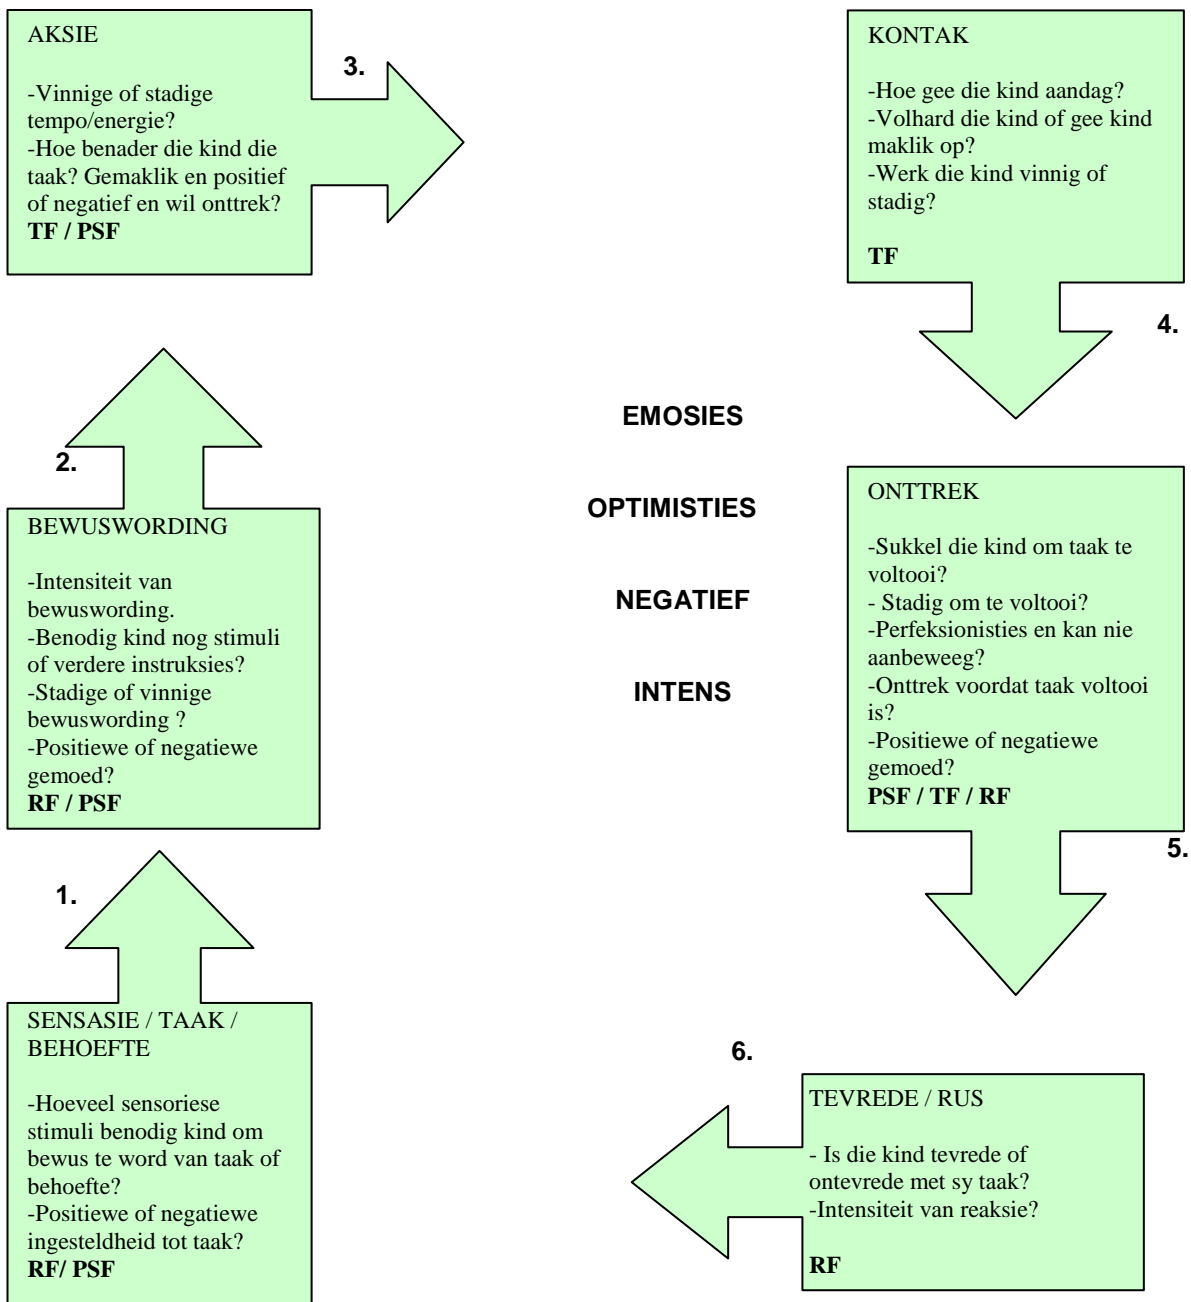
AKSIE

-Vinnige of stadige tempo/energie?
-Hoe benader die kind die taak? Gemaklik en positief of negatief en wil onttrek?
**TF / PSF**

3.

KONTAK

-Hoe gee die kind aandag?
-Volhard die kind of gee kind maklik op?
-Werk die kind vinnig of stadig?

**TF**

4.

2.

BEWUSWORDING

-Intensiteit van bewuswording.
-Benodig kind nog stimuli of verdere instruksies?
-Stadige of vinnige bewuswording ?
-Positiewe of negatiewe gemoed?
**RF / PSF**

EMOSIES

OPTIMISTIES

NEGATIEF

INTENS

ONTTREK

-Sukkel die kind om taak te voltooi?
- Stadig om te voltooi?
-Perfeksionisties en kan nie aanbeweeg?
-Onttrek voordat taak voltooi is?
-Positiewe of negatiewe gemoed?
**PSF / TF / RF**

5.

1.

SENSASIE / TAAK / BEHOEFTE

-Hoeveel sensoriese stimuli benodig kind om bewus te word van taak of behoefte?
-Positiewe of negatiewe ingesteldheid tot taak?
**RF/ PSF**

6.

TEVREDE / RUS

- Is die kind tevrede of ontevrede met sy taak?
-Intensiteit van reaksie?

**RF**